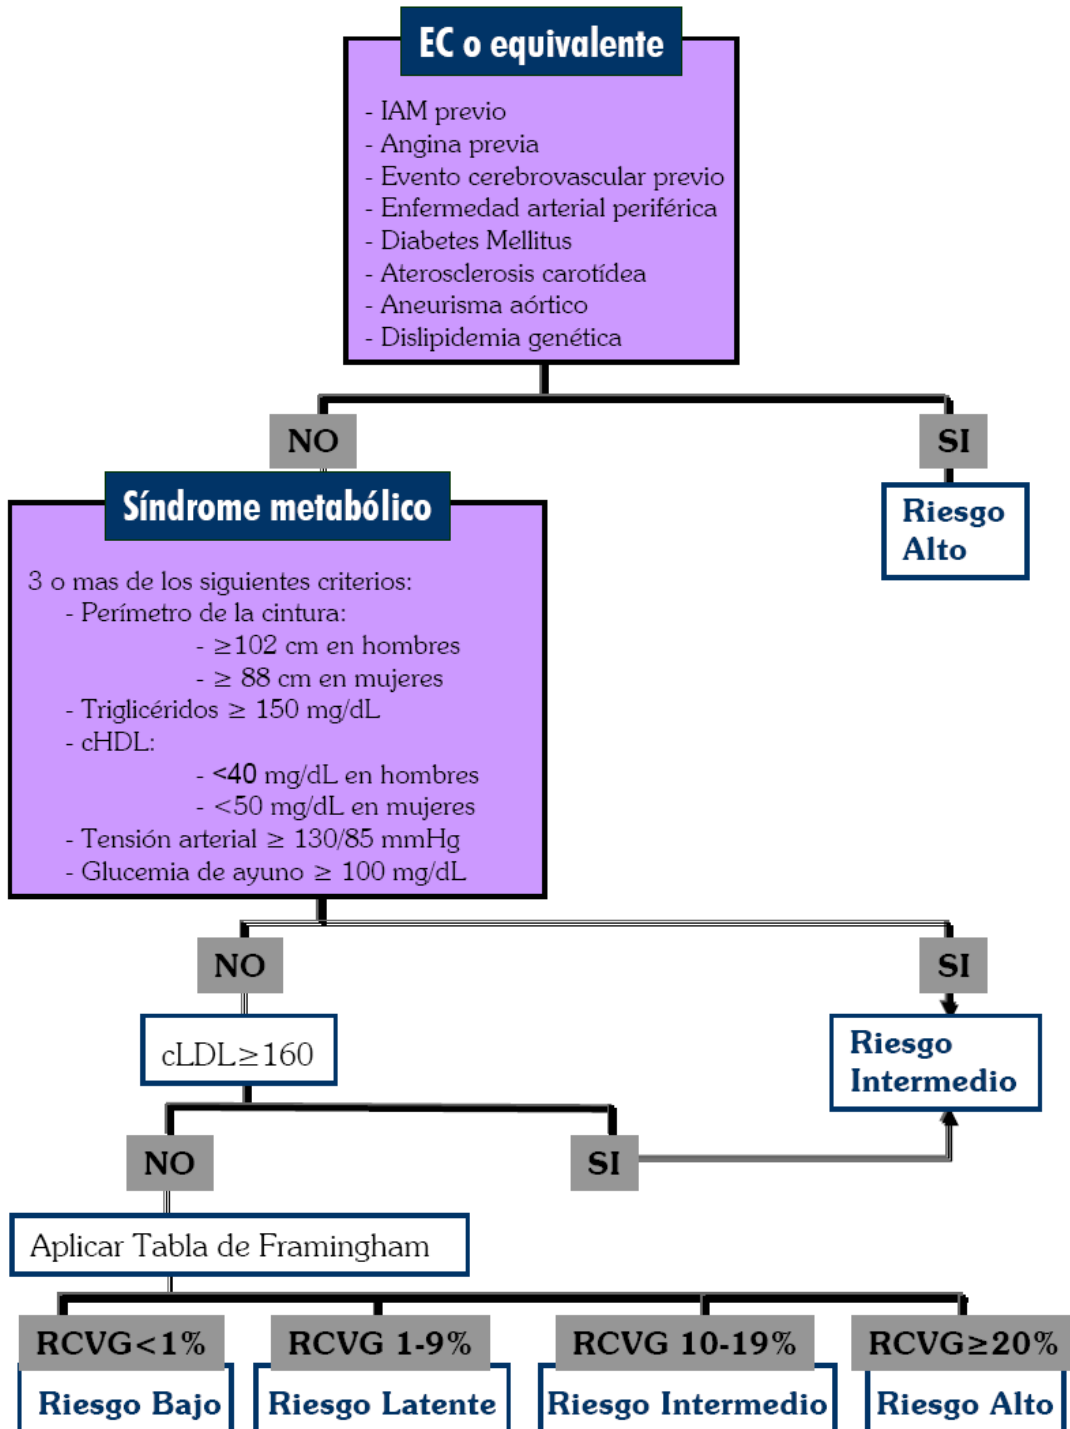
EC o equivalente

- IAM previo
- Angina previa
- Evento cerebrovascular previo
- Enfermedad arterial periférica
- Diabetes Mellitus
- Aterosclerosis carotídea
- Aneurisma aórtico
- Dislipidemia genética

NO

SI

Riesgo Alto

Síndrome metabólico

3 o mas de los siguientes criterios:
- Perímetro de la cintura:
- $\geq$102 cm en hombres
- $\geq$ 88 cm en mujeres
- Triglicéridos $\geq$ 150 mg/dL
- cHDL:
- <40 mg/dL en hombres
- <50 mg/dL en mujeres
- Tensión arterial $\geq$ 130/85 mmHg
- Glucemia de ayuno $\geq$ 100 mg/dL

NO

SI

cLDL$\geq$160

Riesgo Intermedio

NO

SI

Aplicar Tabla de Framingham

RCVG<1%

Riesgo Bajo

RCVG 1-9%

Riesgo Latente

RCVG 10-19%

Riesgo Intermedio

RCVG$\geq$20%

Riesgo Alto